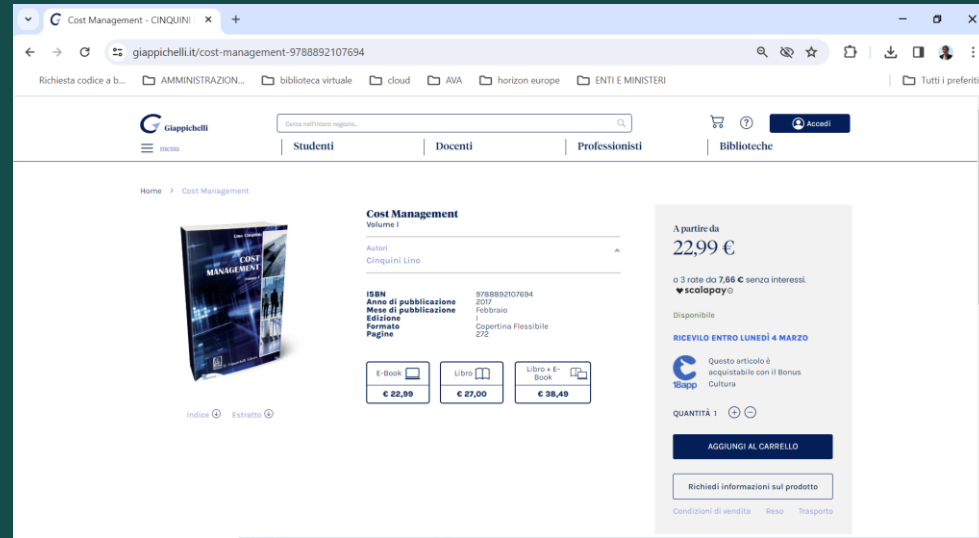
Cost Management - CINQUINI ×
+
giappichelli.it/cost-management-9788892107694
Richiesta codice a b... AMMINISTRAZION... biblioteca virtuale cloud AVA horizon europe ENTI E MINISTERI Tutti i preferiti

Giappichelli
Cerca nell'intero negozio...
Accedi
menu
Studenti Docenti Professionisti Biblioteche

Home > Cost Management

Lino Cinquini
COST MANAGEMENT

Cost Management
Volume I

Autori
Cinquini Lino

| | |
|---|---|
| ISBN | 9788892107694 |
| Anno di pubblicazione | 2017 |
| Mese di pubblicazione | Febbraio |
| Edizione | I |
| Formato | Copertina Flessibile |
| Pagine | 272 |

E-Book € 22,99
Libro € 27,00
Libro + E-Book € 38,49

Indice Estratto

A partire da
22,99 €
o 3 rate da 7,66 € senza interessi.
scalapay
Disponibile
RICEVILO ENTRO LUNEDÌ 4 MARZO
18app
Questo articolo è acquistabile con il Bonus Cultura
QUANTITÀ 1
AGGIUNGI AL CARRELLO
Richiedi informazioni sul prodotto
Condizioni di vendita Reso Trasporto